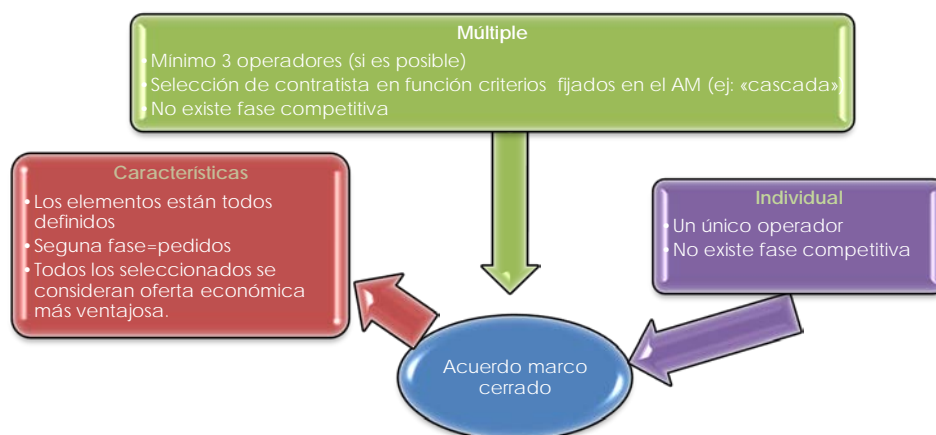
Múltiple
- Mínimo 3 operadores (si es posible)
- Selección de contratista en función criterios fijados en el AM (ej: «cascada»)
- No existe fase competitiva

Características
- Los elementos están todos definidos
- Seguna fase=pedidos
- Todos los seleccionados se consideran oferta económica más ventajosa.

Individual
- Un único operador
- No existe fase competitiva

Acuerdo marco cerrado